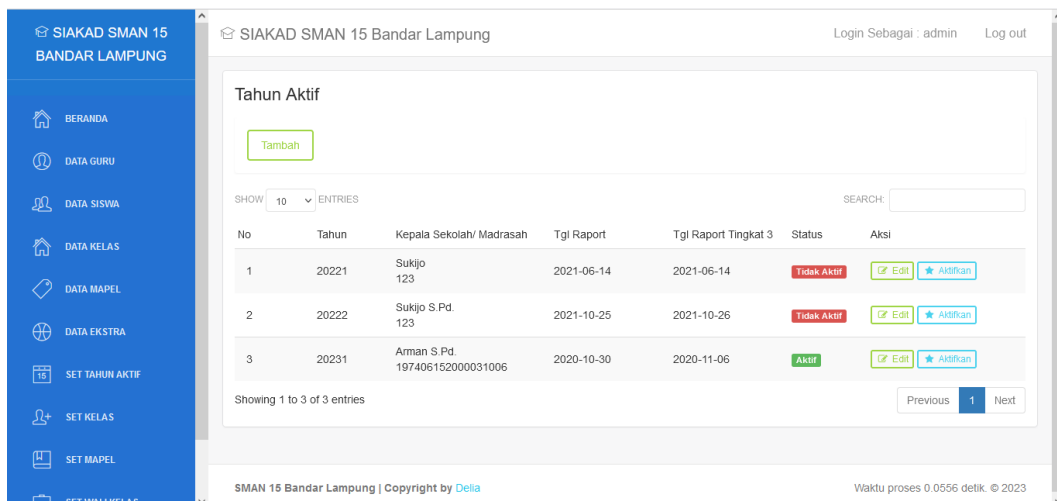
SIAKAD SMAN 15 BANDAR LAMPUNG

BERANDA
DATA GURU
DATA SISWA
DATA KELAS
DATA MAPEL
DATA EKSTRA
SET TAHUN AKTIF
SET KELAS
SET MAPEL
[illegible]

SIAKAD SMAN 15 Bandar Lampung

Login Sebagai : admin Log out

Tahun Aktif

Tambah

SHOW 10 ENTRIES

SEARCH:

| No | Tahun | Kepala Sekolah/ Madrasah | Tgl Raport | Tgl Raport Tingkat 3 | Status | Aksi |
|---|---|---|---|---|---|---|
| 1 | 20221 | Sukijo 123 | 2021-06-14 | 2021-06-14 | Tidak Aktif | Edit Aktifkan |
| 2 | 20222 | Sukijo S.Pd. 123 | 2021-10-25 | 2021-10-26 | Tidak Aktif | Edit Aktifkan |
| 3 | 20231 | Arman S.Pd. 197406152000031006 | 2020-10-30 | 2020-11-06 | Aktif | Edit Aktifkan |

Showing 1 to 3 of 3 entries

Previous 1 Next

SMAN 15 Bandar Lampung | Copyright by Delia

Waktu proses 0.0556 detik. © 2023